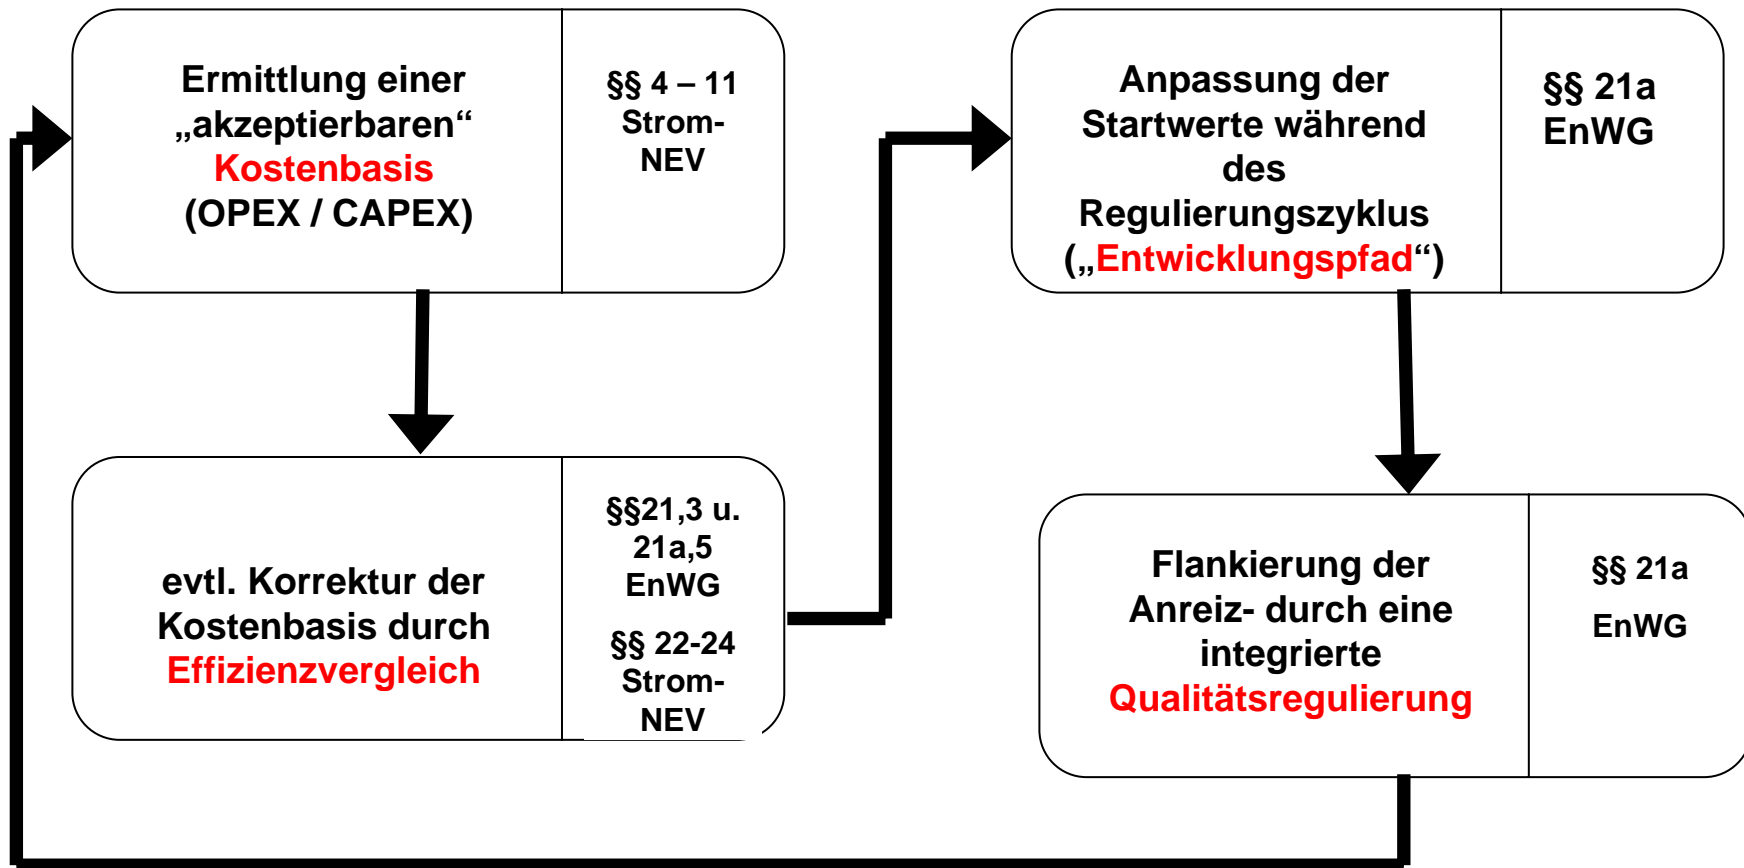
Ermittlung einer „akzeptierbaren“ Kostenbasis (OPEX / CAPEX)

§§ 4 – 11 Strom-NEV

Anpassung der Startwerte während des Regulierungszyklus („Entwicklungspfad“)

§§ 21a EnWG

evtl. Korrektur der Kostenbasis durch Effizienzvergleich

§§21,3 u. 21a,5 EnWG

§§ 22-24 Strom-NEV

Flankierung der Anreiz- durch eine integrierte Qualitätsregulierung

§§ 21a EnWG